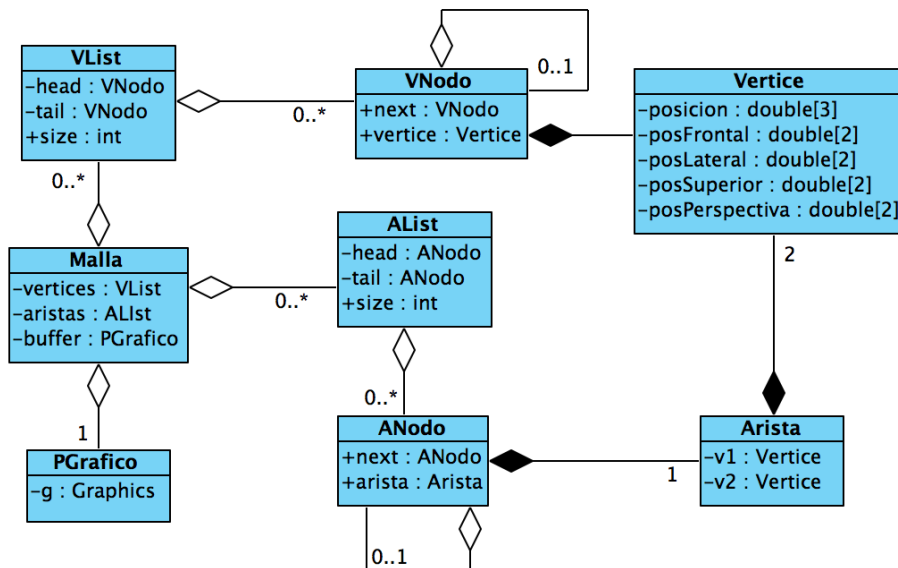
VList
-head : VNodo
-tail : VNodo
+size : int

0..*

0..1

VNodo
+next : VNodo
+vertice : Vertice

Vertice
-posicion : double[3]
-posFrontal : double[2]
-posLateral : double[2]
-posSuperior : double[2]
-posPerspectiva : double[2]

0..*

Malla
-vertices : VList
-aristas : ALIst
-buffer : PGrafico

0..*

AList
-head : ANodo
-tail : ANodo
+size : int

2

0..*

1

PGrafico
-g : Graphics

ANodo
+next : ANodo
+arista : Arista

1

Arista
-v1 : Vertice
-v2 : Vertice

0..1